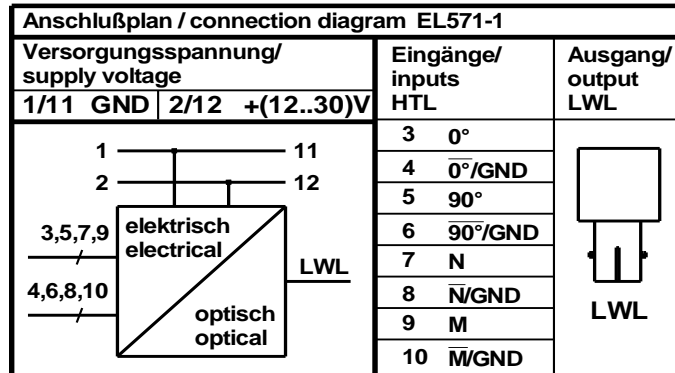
Anschlußplan / connection diagram EL571-1

| Versorgungsspannung/ supply voltage | | Eingänge/ inputs HTL | | Ausgang/ output LWL |
|---|---|---|---|---|
| 1/11 GND | 2/12 +(12..30)V | | | |
| | | 3 | 0° | |
| | | 4 | $\overline{0°}$/GND | |
| | | 5 | 90° | |
| | | 6 | $\overline{90°}$/GND | |
| | | 7 | N | |
| | | 8 | $\overline{N}$/GND | |
| | | 9 | M | |
| | | 10 | $\overline{M}$/GND | |

1
11
2
12
3,5,7,9
4,6,8,10
elektrisch
electrical
optisch
optical
LWL

LWL